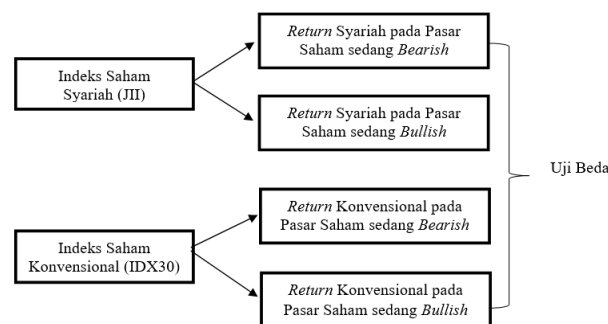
Indeks Saham Syariah (JII)

Return Syariah pada Pasar Saham sedang Bearish

Return Syariah pada Pasar Saham sedang Bullish

Indeks Saham Konvensional (IDX30)

Return Konvensional pada Pasar Saham sedang Bearish

Return Konvensional pada Pasar Saham sedang Bullish

Uji Beda